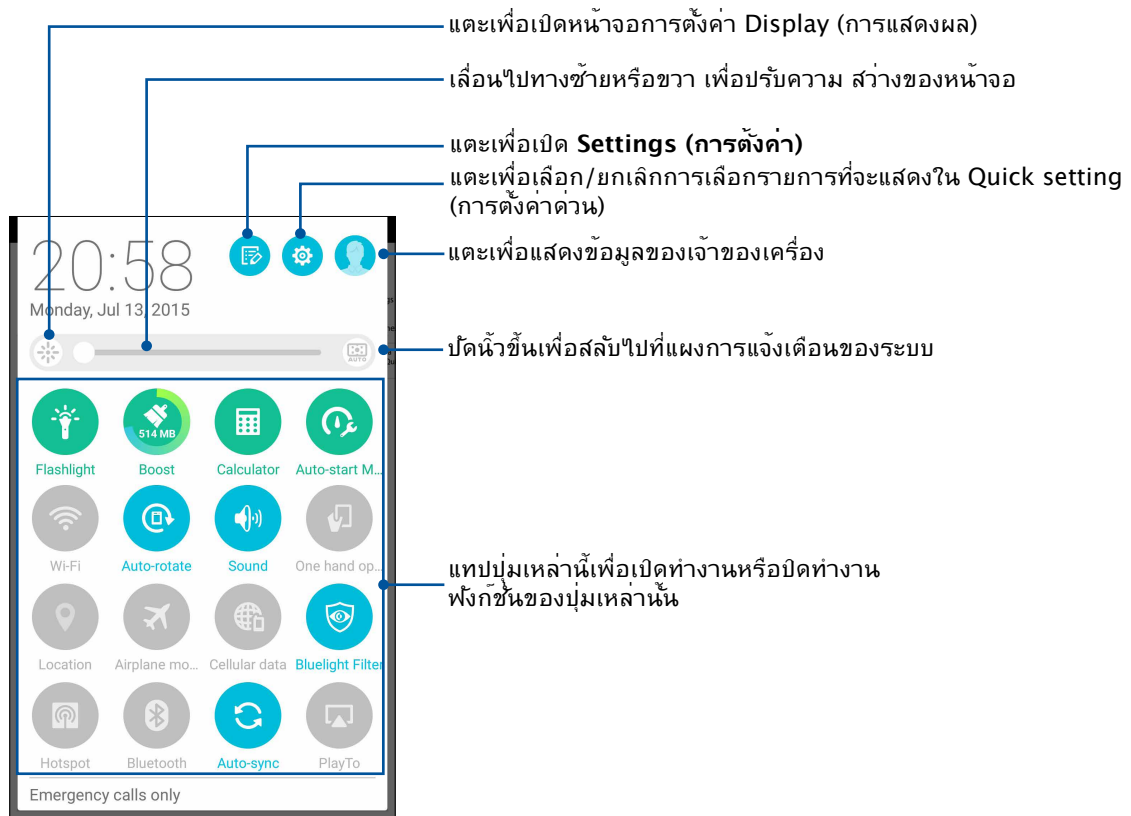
แตะเพื่อเปิดหน้าจอการตั้งค่า Display (การแสดงผล)

เลื่อนไปทางซ้ายหรือขวา เพื่อปรับความ สว่างของหน้าจอ

แตะเพื่อเปิด **Settings (การตั้งค่า)**

แตะเพื่อเลือก/ยกเลิกการเลือกรายการที่จะแสดงใน Quick setting (การตั้งค่าด่วน)

20:58

Monday, Jul 13, 2015

แตะเพื่อแสดงข้อมูลของเจ้าของเครื่อง

AUTO

ปัดนิ้วขึ้นเพื่อสลับไปที่แผงการแจ้งเตือนของระบบ

514 MB

Flashlight

Boost

Calculator

Auto-start M

Wi-Fi

Auto-rotate

Sound

One hand op

แทปปุ่มเหล่านี้เพื่อเปิดทำงานหรือปิดทำงาน ฟังก์ชั่นของปุ่มเหล่านั้น

Location

Airplane mo

Cellular data

Bluelight Filter

Hotspot

Bluetooth

Auto-sync

PlayTo

Emergency calls only